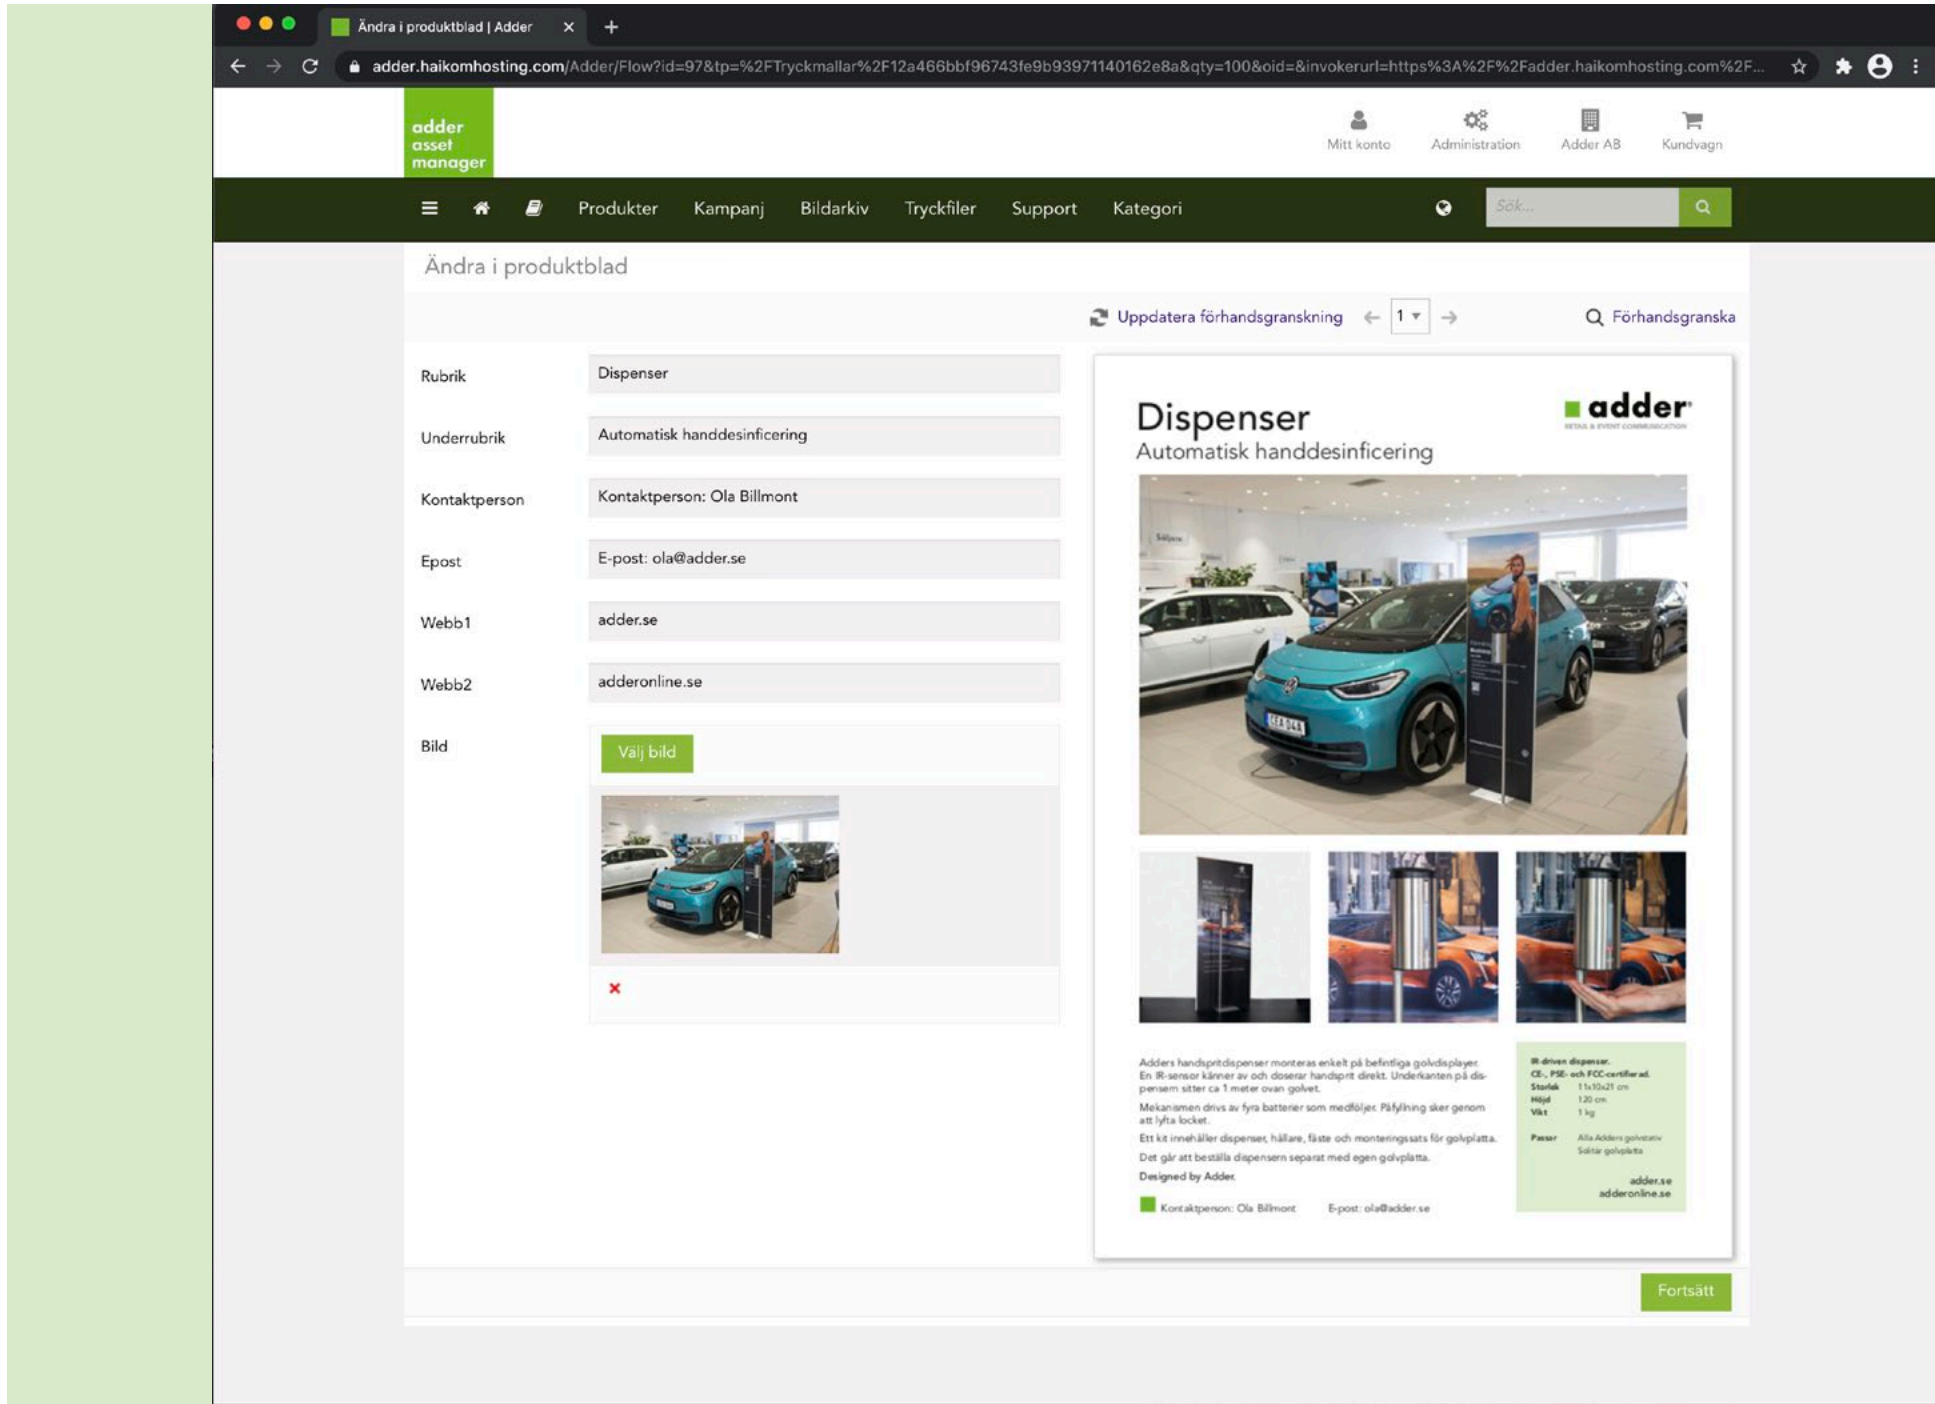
Ändra i produktblad | Adder

adder.haikomhosting.com/Adder/Flow?id=97&tp=%2FTryckmallar%2F12a466bbf96743fe9b93971140162e8a&qty=100&oid=&invokerurl=https%3A%2F%2Fadder.haikomhosting.com%2F...

adder asset manager

Mitt konto Administration Adder AB Kundvagn

Produkter Kampanj Bildarkiv Tryckfiler Support Kategori

Sök...

Ändra i produktblad

Uppdatera förhandsgranskning 1 Förhandsgranska

| Rubrik | Dispenser |
|---|---|
| Underrubrik | Automatisk handdesinficering |
| Kontaktperson | Kontaktperson: Ola Billmont |
| Epost | E-post: ola@adder.se |
| Webb1 | adder.se |
| Webb2 | adderonline.se |
| Bild | Välj bild |

Dispenser
Automatisk handdesinficering

adder

Adders handspritdispenser monteras enkelt på befintliga golvdisplayer. En IR-sensor känner av och doserar handsprit direkt. Underkanten på dispensern sitter ca 1 meter ovan golvet.

Mekanismen drivs av fyra batterier som medföljer. Påfyllning sker genom att lyfta locket.

Ett kit innehåller dispenser, hållare, fäste och monteringssats för golvplatta.

Det går att beställa dispensern separat med egen golvplatta.

Designed by Adder.

Kontaktperson: Ola Billmont E-post: ola@adder.se

IR-driven dispenser.
CE-, PSE- och FCC-certifierad.
Storlek 11x10x21 cm
Höjd 120 cm
Vikt 1 kg
Passar Alla Adders golvstativ Solitär golvplatta

adder.se
adderonline.se

Fortsätt